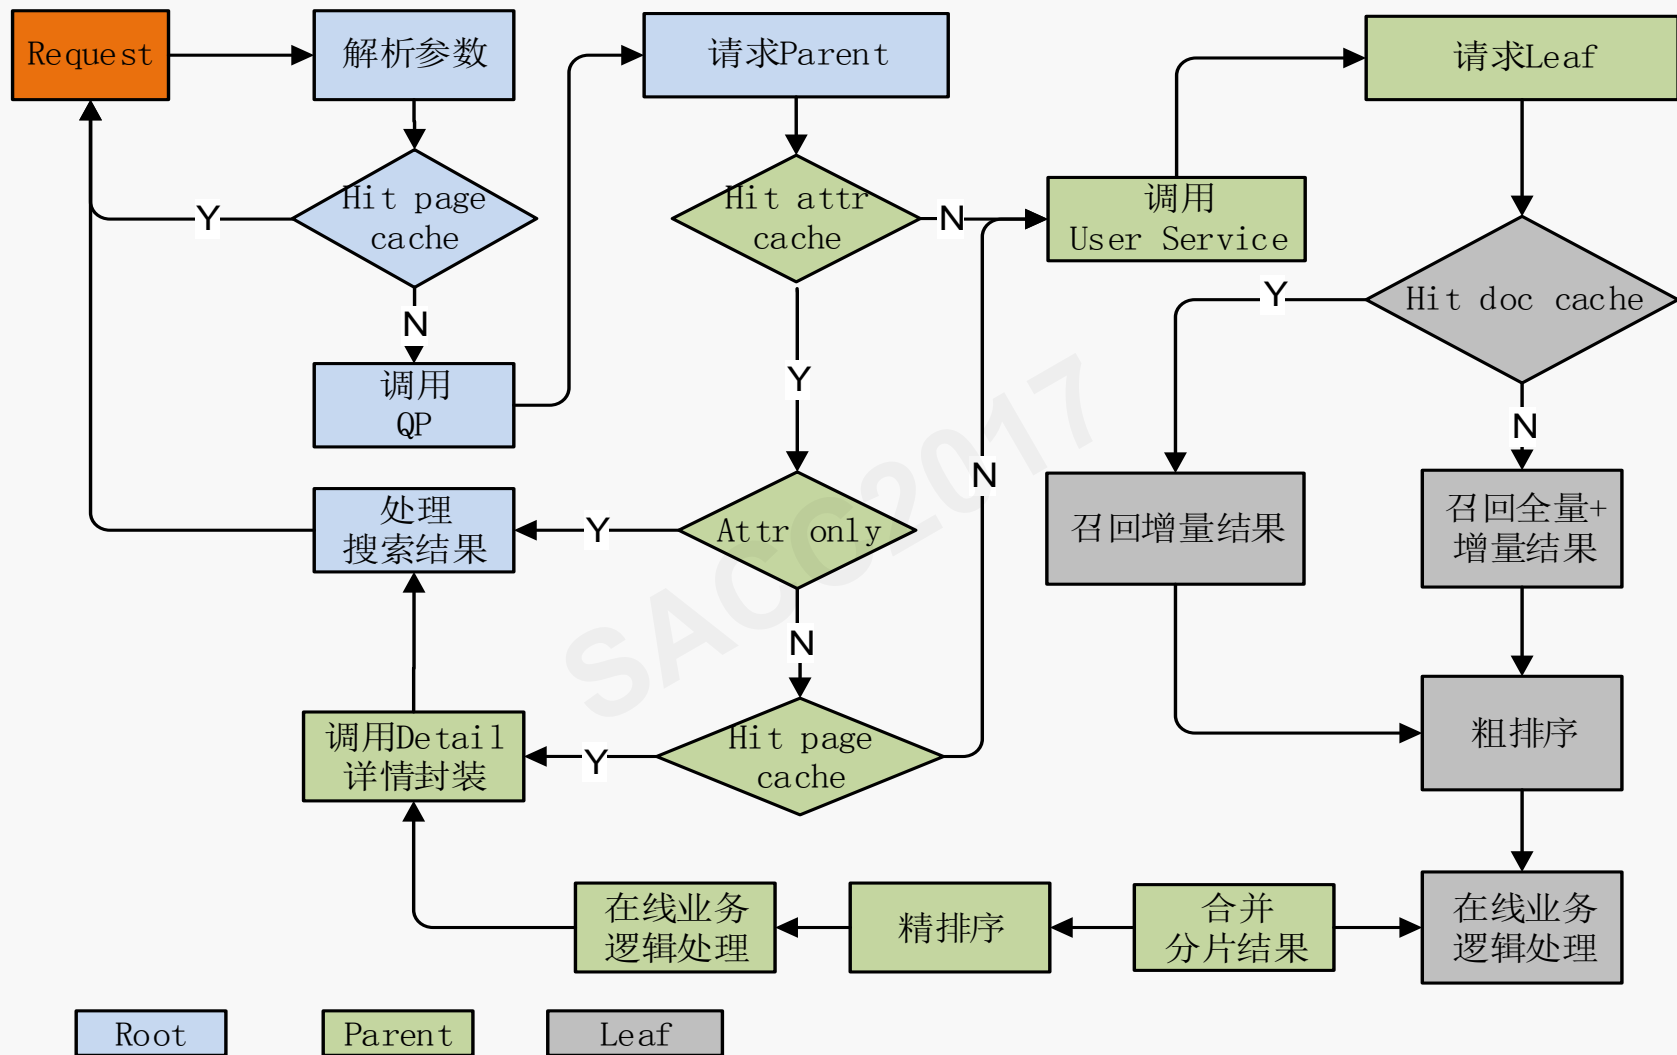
Request

解析参数

Hit page cache

Y

N

调用 QP

请求Parent

Hit attr cache

N

Y

Attr only

Y

N

Hit page cache

Y

N

处理 搜索结果

调用Detail 详情封装

调用 User Service

请求Leaf

Hit doc cache

Y

N

召回增量结果

召回全量+ 增量结果

粗排序

在线业务 逻辑处理

合并 分片结果

精排序

在线业务 逻辑处理

SACC2017

Root

Parent

Leaf